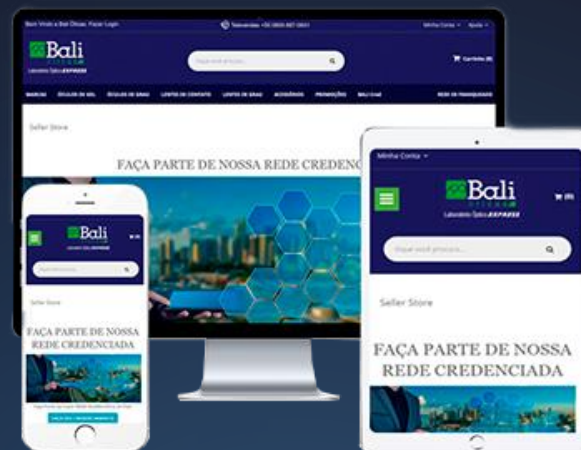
Bem Vindo a Bali Óticas. Fazer Login

Televendas: +55 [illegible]

Minha Conta

Ajuda

Bali
ÓTICAS
Laboratório Óptico EXPRESS

Digite você procura...

Carrinho (0)

MARCAS

ÓCULOS DE SOL

ÓCULOS DE GRAU

LENTES DE CONTATO

LENTES DE GRAU

ACESSÓRIOS

PROMOÇÕES

BALI Card

REDE DE FRANQUEADOS

Seller Store

FAÇA PARTE DE NOSSA REDE CREDENCI

Minha Conta

Bali
ÓTICAS
Laboratório Óptico EXPRESS

(0)

Digite você procura...

Seller Store

FAÇA PARTE DE NOSSA REDE CREDENCIADA

Bali
ÓTICAS
Laboratório Óptico EXPRESS

(0)

Digite você procura...

Seller Store

FAÇA PARTE DE NOSSA REDE CREDENCIADA

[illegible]

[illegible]